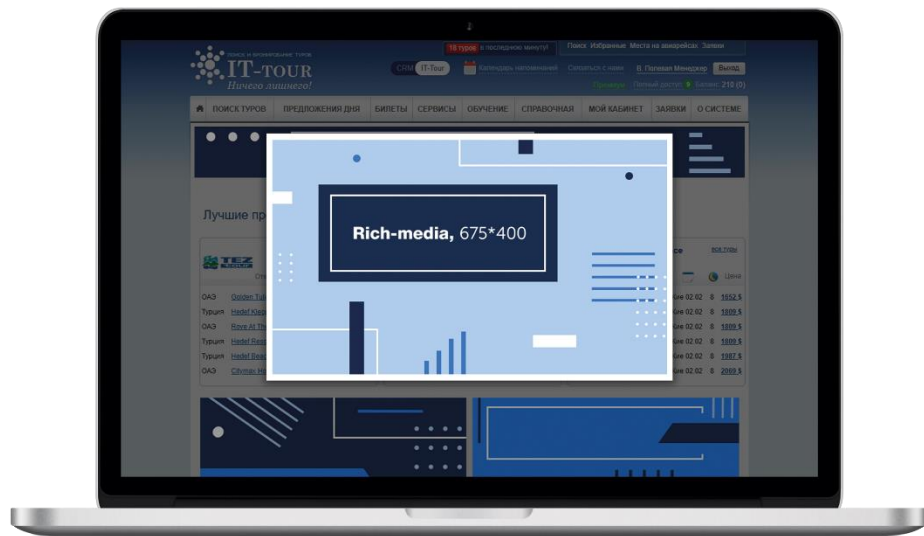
поиск и бронирование туров
IT-TOUR
Ничего лишнего!

18 туров в последнюю минуту!
Поиск Избранные Места на авиарейсы Заявки
CRM IT-Tour
Календарь напоминаний
Связаться с нами
В. Головин Менеджер
Выход
Полный доступ Баланс: 210 (0)

ПОИСК ТУРОВ
ПРЕДЛОЖЕНИЯ ДНЯ
БИЛЕТЫ
СЕРВИСЫ
ОБУЧЕНИЕ
СПРАВОЧНАЯ
МОЙ КАБИНЕТ
ЗАЯВКИ
О СИСТЕМЕ

Лучшие пр

TEZ TOUR

все туры
Цена

| | | | | |
|---|---|---|---|---|
| ОАЭ | Golden Tul | Gre 02.02 | $ | 1652 $ |
| Турция | Hedef Kleo | Gre 02.02 | $ | 1809 $ |
| ОАЭ | Rove At Th | Gre 02.02 | $ | 1809 $ |
| Турция | Hedef Resi | Gre 02.02 | $ | 1809 $ |
| Турция | Hedef Beac | Gre 02.02 | $ | 1987 $ |
| ОАЭ | Citymax H | Gre 02.02 | $ | 2080 $ |

Rich-media, 675*400